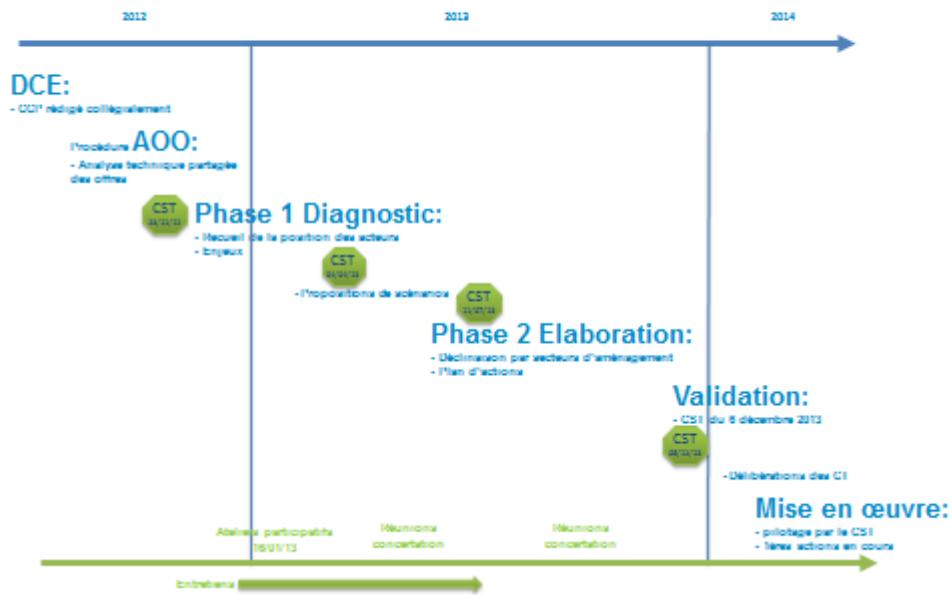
2012

2013

2014

DCE:

- CCP rédigé collégialement

Procédure AOO:

- Analyse technique partagée des offres

CST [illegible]

Phase 1 Diagnostic:

- Recueil de la position des acteurs
- Enjeux

CST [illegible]

- Propositions de scénarios

CST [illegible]

Phase 2 Elaboration:

- Déclinaison par secteurs d'aménagement
- Plan d'actions

Validation:

- CSI du 6 décembre 2013

CST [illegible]

- Délibérations des CI

Mise en œuvre:

- pilotage par le CSI
- 1ères actions en cours

Ateliers participatifs 18/01/13

Réunions concertation

Réunions concertation

Entretiens